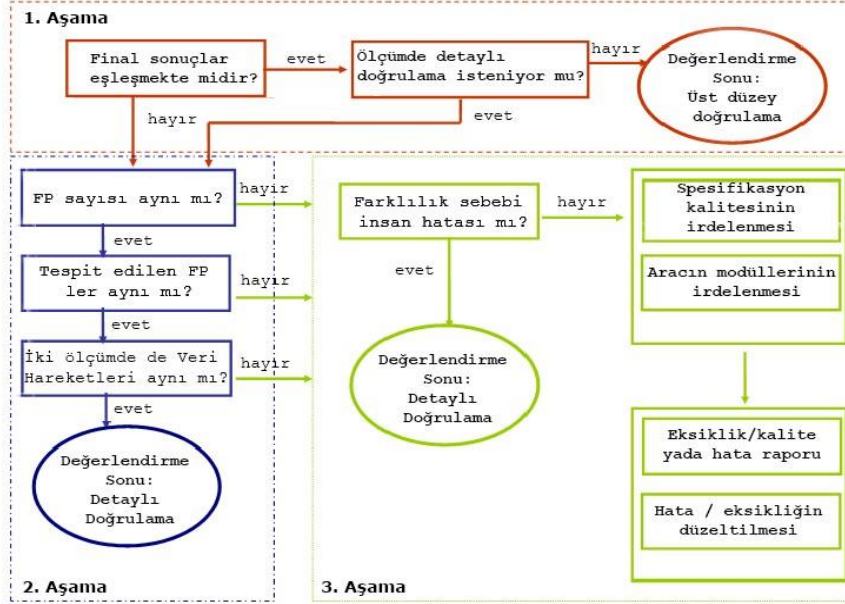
1. Aşama

Final sonuçlar eşleşmekte midir?

evet

Ölçümde detaylı doğrulama isteniyor mu?

hayır

Değerlendirme Sonu: Üst düzey doğrulama

hayır

evet

FP sayısı aynı mı?

hayır

evet

Tespit edilen FP ler aynı mı?

hayır

evet

İki ölçümde de Veri Hareketleri aynı mı?

hayır

evet

Değerlendirme Sonu: Detaylı Doğrulama

2. Aşama

Farklılık sebebi insan hatası mı?

hayır

evet

Değerlendirme Sonu: Detaylı Doğrulama

Spesifikasyon kalitesinin irdelenmesi

Aracın modüllerinin irdelenmesi

Eksiklik/kalite yada hata raporu

Hata / eksikliğin düzeltilmesi

3. Aşama